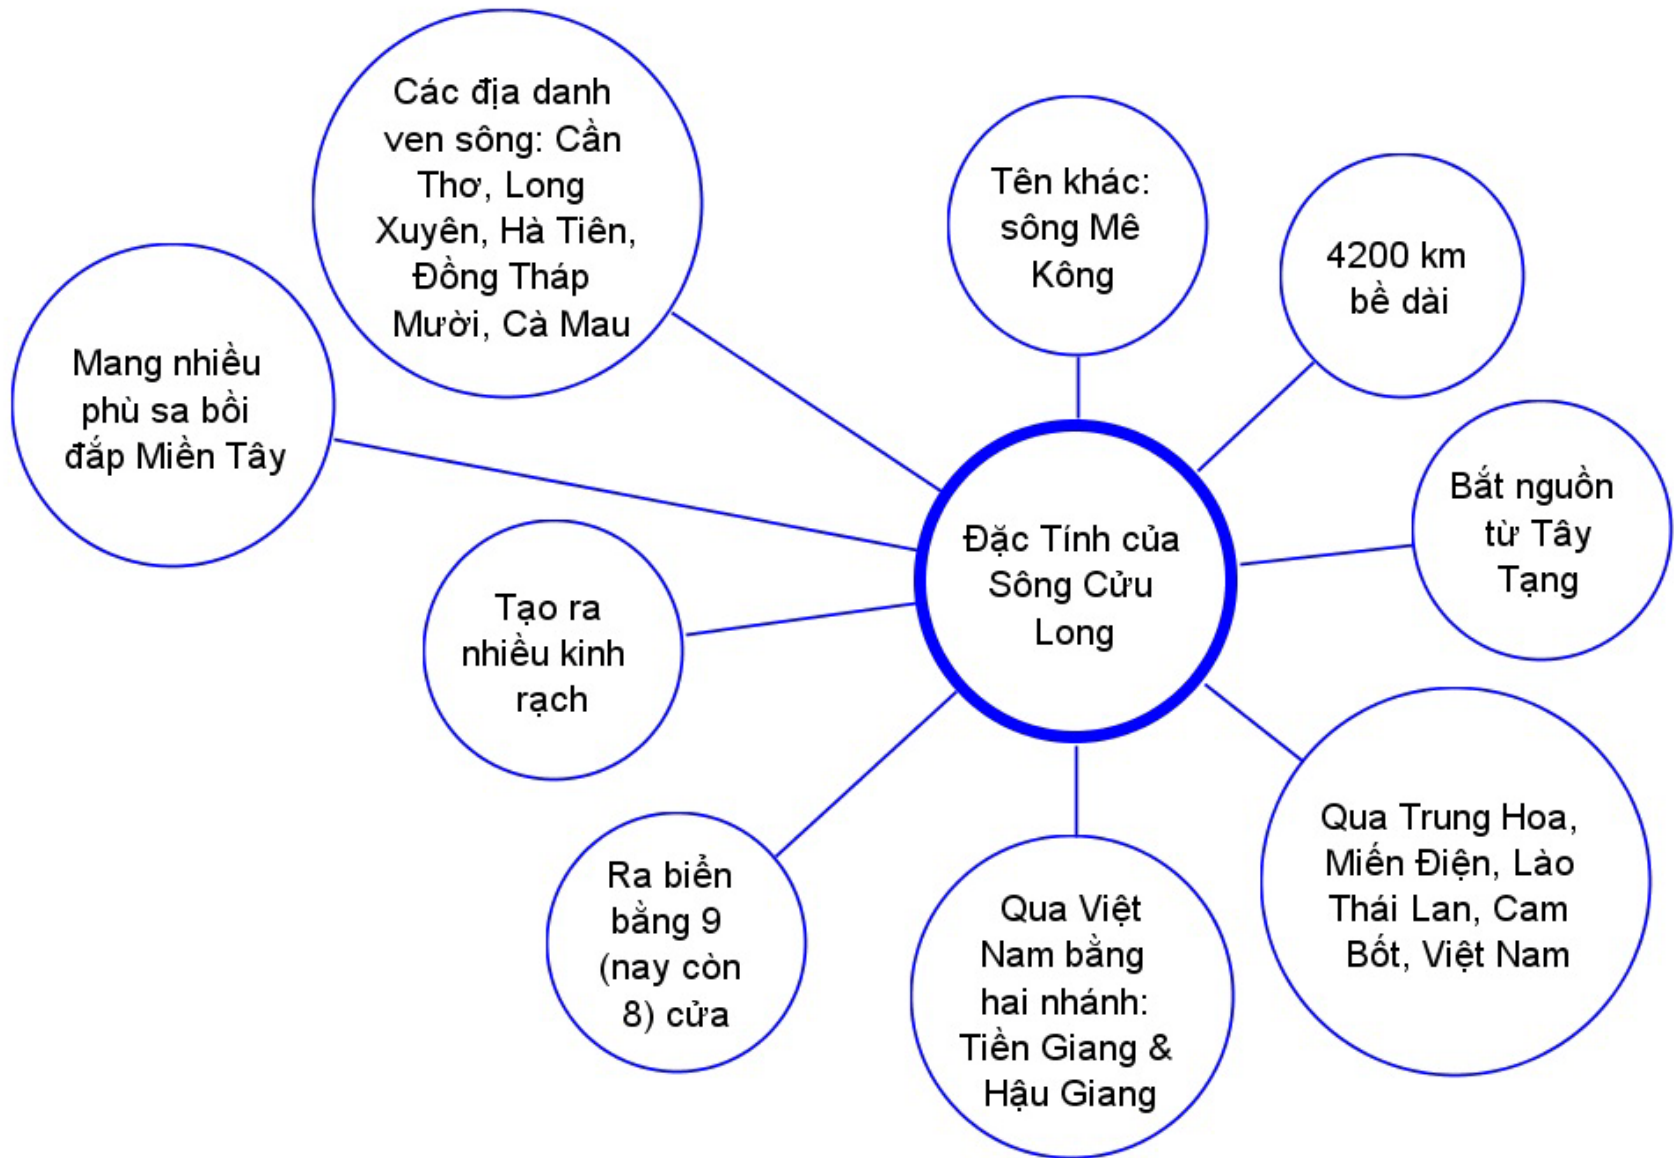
Đặc Tính của Sông Cửu Long

Các địa danh ven sông: Cần Thơ, Long Xuyên, Hà Tiên, Đồng Tháp Mười, Cà Mau

Tên khác: sông Mê Kông

4200 km bề dài

Mang nhiều phù sa bồi đắp Miền Tây

Bắt nguồn từ Tây Tạng

Tạo ra nhiều kinh rạch

Qua Trung Hoa, Miến Điện, Lào Thái Lan, Cam Bốt, Việt Nam

Ra biển bằng 9 (nay còn 8) cửa

Qua Việt Nam bằng hai nhánh: Tiền Giang & Hậu Giang